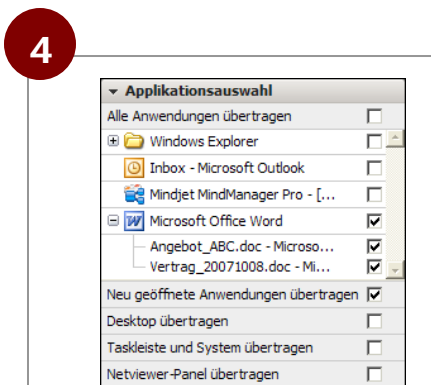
4

Applikationsauswahl

Alle Anwendungen übertragen

Windows Explorer

Inbox - Microsoft Outlook

Mindjet MindManager Pro - [...

Microsoft Office Word

Angebot_ABC.doc - Microso...

Vertrag_20071008.doc - Mi...

Neu geöffnete Anwendungen übertragen

Desktop übertragen

Taskleiste und System übertragen

Netviewer-Panel übertragen